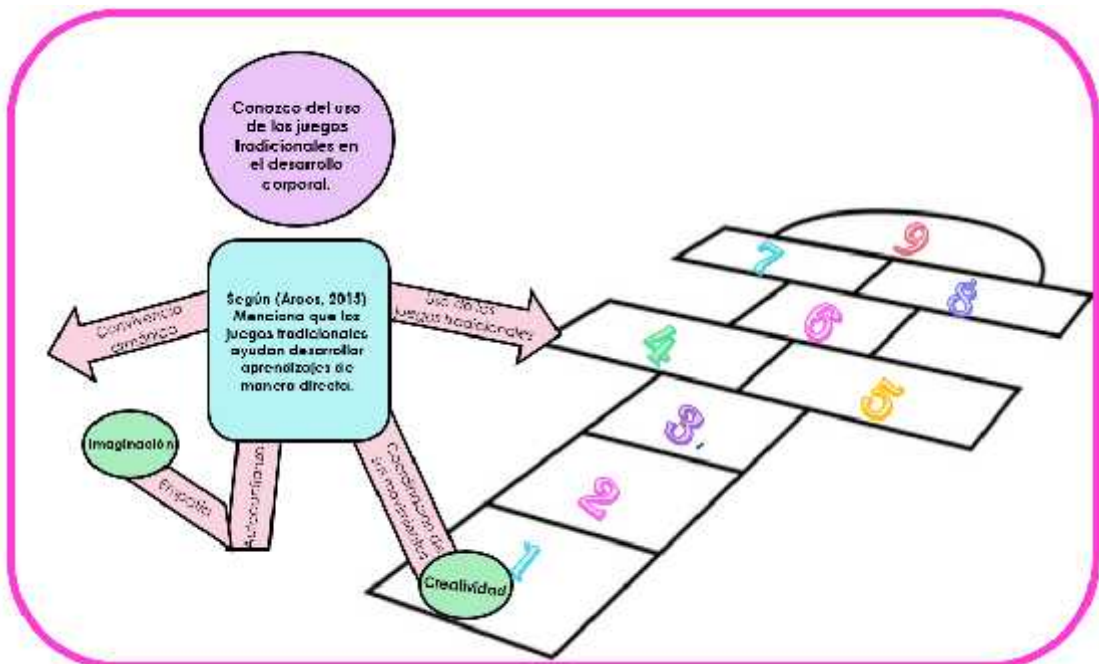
Conozco del uso de los juegos tradicionales en el desarrollo corporal.

Según (Arcos, 2015) Menciona que los juegos tradicionales ayudan desarrollar aprendizajes de manera directa.

Convivencia dinámica

Uso de los juegos tradicionales

Imaginación

Empatía

Autoconfianza

Coordinación de sus movimientos

Creatividad

7
9
8
6
4
5
3
2
1